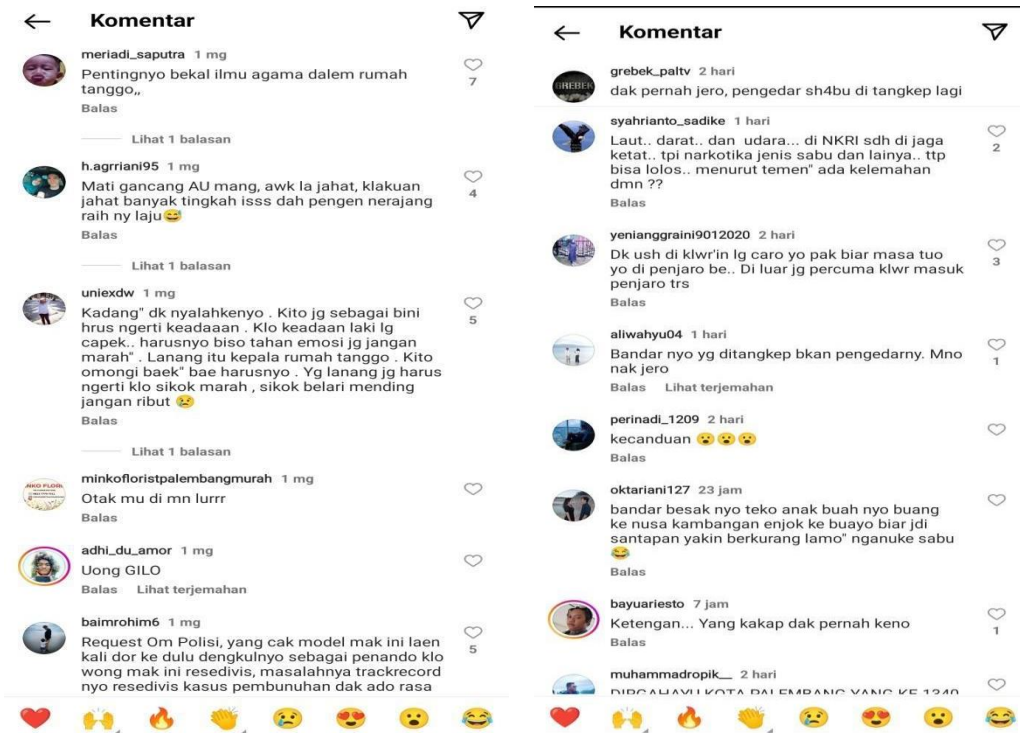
Komentar

meriadi_saputra 1 mg
Pentingnyo bekal ilmu agama dalem rumah tanggo,,
Balas
7

Lihat 1 balasan

h.agrriani95 1 mg
Mati gancang AU mang, awk la jahat, klakuan jahat banyak tingkah isss dah pengen nerajang raih ny laju😅
Balas
4

Lihat 1 balasan

uniexdw 1 mg
Kadang" dk nyalahkenyo . Kito jg sebagai bini hrus ngerti keadaaan . Klo keadaan laki lg capek.. harusnyo biso tahan emosi jg jangan marah" . Lanang itu kepala rumah tanggo . Kito omongi baek" bae harusnyo . Yg lanang jg harus ngerti klo sikok marah , sikok belari mending jangan ribut 😢
Balas
5

Lihat 1 balasan

minkofloristpalembangmurah 1 mg
Otak mu di mn lurrr
Balas

adhi_du_amor 1 mg
Uong GILO
Balas Lihat terjemahan

baimrohim6 1 mg
Request Om Polisi, yang cak model mak ini laen kali dor ke dulu dengkulnyo sebagai penando klo wong mak ini resedivis, masalahnya trackrecord nyo resedivis kasus pembunuhan dak ado rasa
5

Komentar

grebek_paltv 2 hari
dak pernah jero, pengedar sh4bu di tangkep lagi

syahrianto_sadike 1 hari
Laut.. darat.. dan udara... di NKRI sdh di jaga ketat.. tpi narkotika jenis sabu dan lainya.. ttp bisa lolos.. menurut temen" ada kelemahan dmn ??
Balas
2

yenianggraini9012020 2 hari
Dk ush di klwr'in lg caro yo pak biar masa tuo yo di penjaro be.. Di luar jg percuma klwr masuk penjaro trs
Balas
3

aliwahyu04 1 hari
Bandar nyo yg ditangkep bkan pengedarny. Mno nak jero
Balas Lihat terjemahan
1

perinadi_1209 2 hari
kecanduan 😮😮😮
Balas

oktariani127 23 jam
bandar besak nyo teko anak buah nyo buang ke nusa kambangan enjok ke buayo biar jdi santapan yakin berkurang lamo" nganuke sabu 😂
Balas

bayuariesto 7 jam
Ketengan... Yang kakap dak pernah keno
Balas
1

muhammadropik__ 2 hari
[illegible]